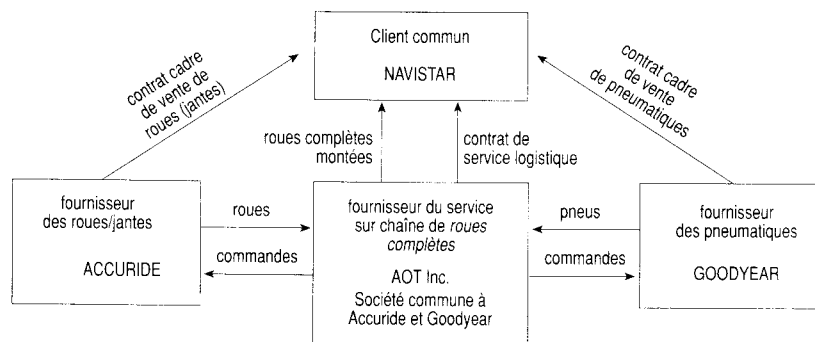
Client commun

NAVISTAR

contrat cadre de vente de roues (jantes)

contrat cadre de vente de pneumatiques

roues complètes montées

contrat de service logistique

fournisseur des roues/jantes

ACCURIDE

roues

commandes

fournisseur du service sur chaîne de *roues complètes*

AOT Inc.

Société commune à Accuride et Goodyear

pneus

commandes

fournisseur des pneumatiques

GOODYEAR